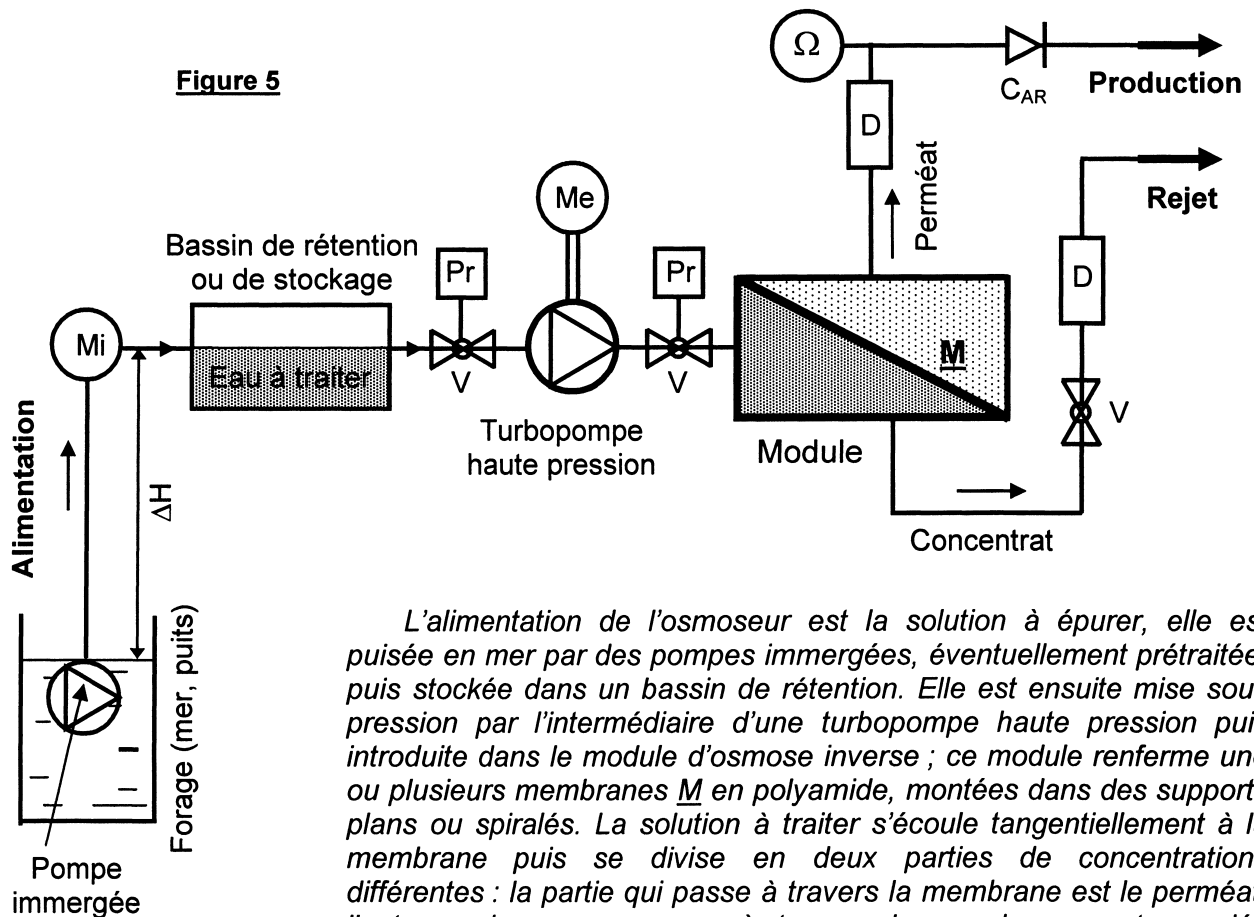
Figure 5

$\Omega$

$C_{AR}$

Production

D

Perméat

Rejet

Me

D

Bassin de rétention ou de stockage

Pr

Pr

Mi

Eau à traiter

V

V

M

V

Alimentation

$\Delta H$

Turbopompe haute pression

Module

Concentrat

Forage (mer, puits)

Pompe immergée

L'alimentation de l'osmoseur est la solution à épurer, elle es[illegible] puisée en mer par des pompes immergées, éventuellement prétraitée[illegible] puis stockée dans un bassin de rétention. Elle est ensuite mise sou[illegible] pression par l'intermédiaire d'une turbopompe haute pression pui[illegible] introduite dans le module d'osmose inverse ; ce module renferme un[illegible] ou plusieurs membranes M en polyamide, montées dans des support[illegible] plans ou spiralés. La solution à traiter s'écoule tangentiellement à l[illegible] membrane puis se divise en deux parties de concentration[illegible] différentes : la partie qui passe à travers la membrane est le perméa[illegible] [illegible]